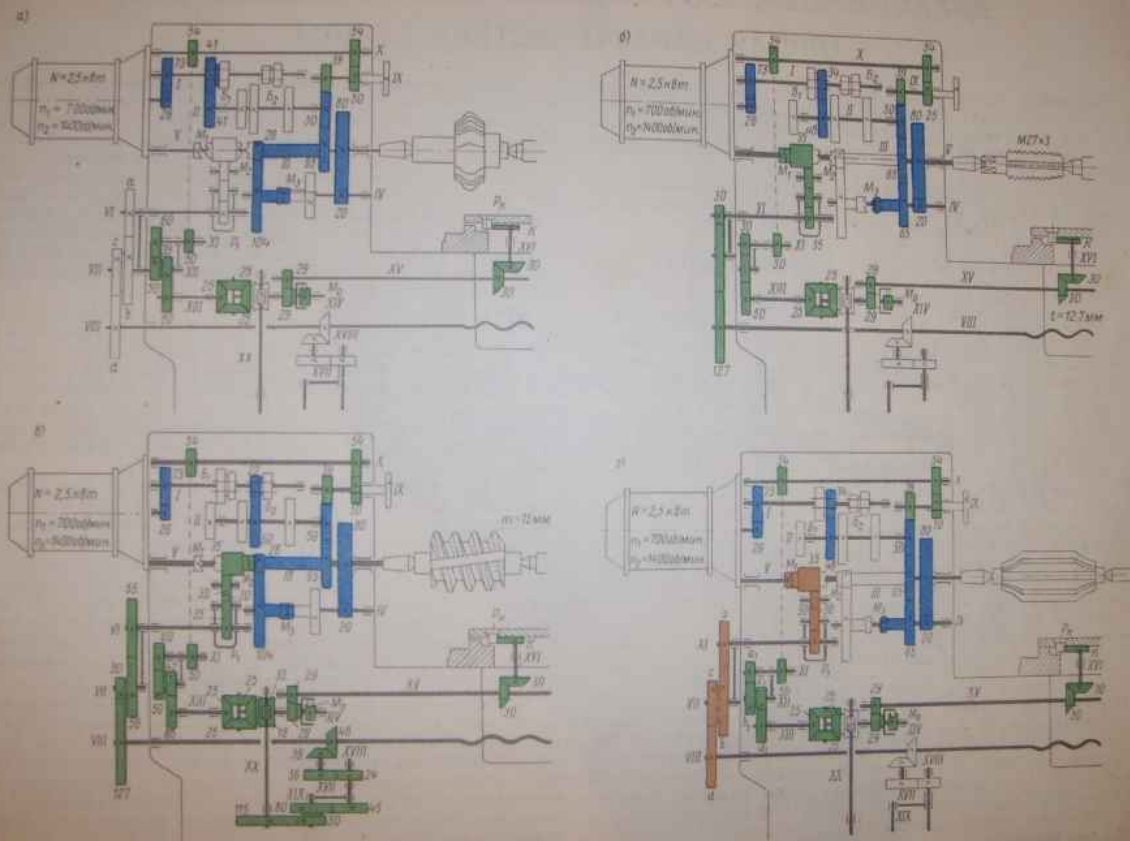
а)

N = 2,5÷8 кт
$n_1$ = 730 об/мин
$n_2$ = 1400 об/мин

54 41 54 X IX 73 I 28 41 $Б_1$ $Б_2$ 80 50 V $M_1$ 28 $M_2$ 30 88 $M_3$ IV 20 104 VI 50 XI 50 VII 25 XIII 29 XV 29 $M_4$ XIV XVIII XX XVII VIII a $P_x$ K XVI 30 50

б)

N = 2,5÷8 кт
$n_1$ = 700 об/мин
$n_2$ = 1400 об/мин

54 X 54 73 I 39 IX 28 II 50 80 25 $Б_1$ $Б_2$ III 85 V M27×3 $M_1$ $M_2$ $M_3$ IV 20 65 30 XI 30 35 50 XV XVI 30 25 29 XIII $M_4$ XIV 50 t = 12,7 мм VIII 127

в)

N = 2,5÷8 кт
$n_1$ = 700 об/мин
$n_2$ = 1400 об/мин

54 54 X IX 26 I $Б_1$ $Б_2$ 50 m = 12 мм V $M_1$ 88 $M_2$ IV 20 104 $M_3$ 55 VI 30 XI 50 VII 30 XIV 25 XV 29 XVI $M_4$ 30 50 VIII 127 25 XVIII XX XVII 36 XIX 115 50 $P_x$

г)

N = 2,5÷8 кт
$n_1$ = 700 об/мин
$n_2$ = 1400 об/мин

54 54 X IX 26 $Б_1$ $Б_2$ 50 V $M_1$ 35 $M_3$ 65 XI a VII 25 XIII 29 XV $M_4$ XIV VIII XX XVIII XVII XIX $P_x$ 30 50